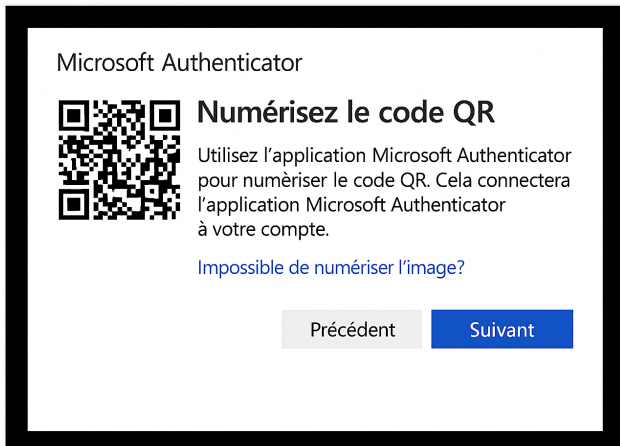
Microsoft Authenticator

Numérisez le code QR

Utilisez l’application Microsoft Authenticator pour numériser le code QR. Cela connectera l’application Microsoft Authenticator à votre compte.

Impossible de numériser l’image?

Précédent

Suivant